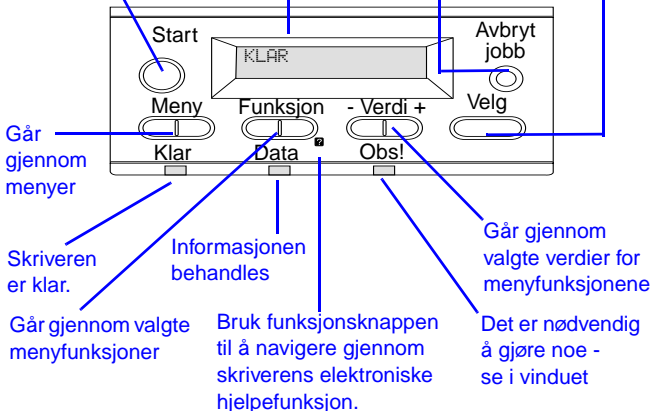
Start

KLAR

Avbryt jobb

Meny

Funksjon

- Verdi +

Velg

Går gjennom menyer

Klar

Data

Obs!

Skriveren er klar.

Informasjonen behandles

Går gjennom valgte verdier for menyfunksjonene

Går gjennom valgte menyfunksjoner

Bruk funksjonsknappen til å navigere gjennom skriverens elektroniske hjelpefunksjon.

Det er nødvendig å gjøre noe - se i vinduet